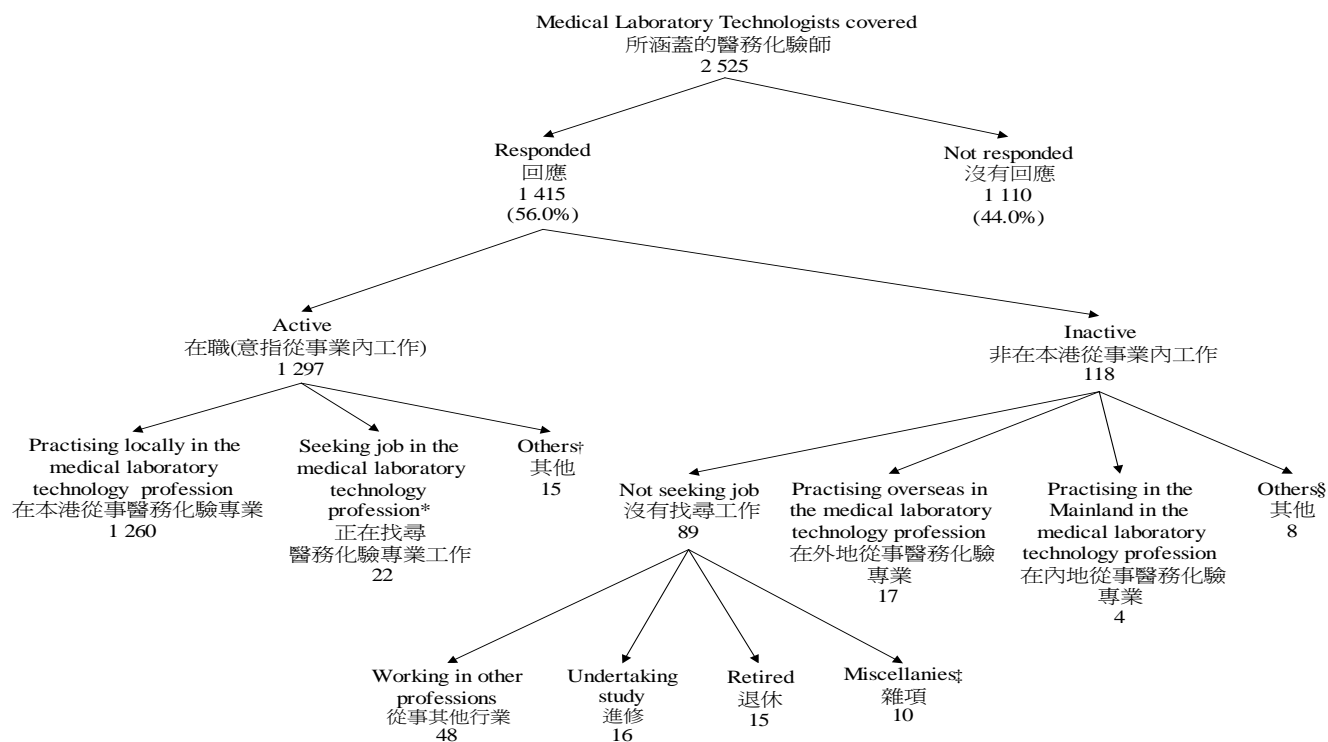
Medical Laboratory Technologists covered
所涵蓋的醫務化驗師
2 525

Responded
回應
1 415
(56.0%)

Not responded
沒有回應
1 110
(44.0%)

Active
在職(意指從事業內工作)
1 297

Inactive
非在本港從事業內工作
118

Practising locally in the medical laboratory technology profession
在本港從事醫務化驗專業
1 260

Seeking job in the medical laboratory technology profession*
正在找尋醫務化驗專業工作
22

Others†
其他
15

Not seeking job
沒有找尋工作
89

Practising overseas in the medical laboratory technology profession
在外地從事醫務化驗專業
17

Practising in the Mainland in the medical laboratory technology profession
在內地從事醫務化驗專業
4

Others§
其他
8

Working in other professions
從事其他行業
48

Undertaking study
進修
16

Retired
退休
15

Miscellanies‡
雜項
10